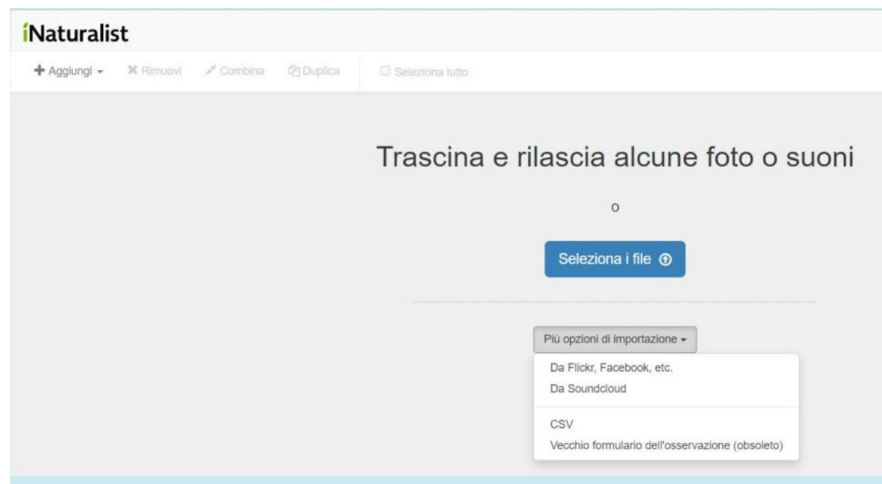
iNaturalist

+ Aggiungi ▾ ✖ Rimuovi Combina Duplica ☐ Seleziona tutto

Trascina e rilascia alcune foto o suoni

o

Seleziona i file

Più opzioni di importazione ▾

Da Flickr, Facebook, etc.
Da Soundcloud

CSV
Vecchio formulario dell'osservazione (obsoleto)